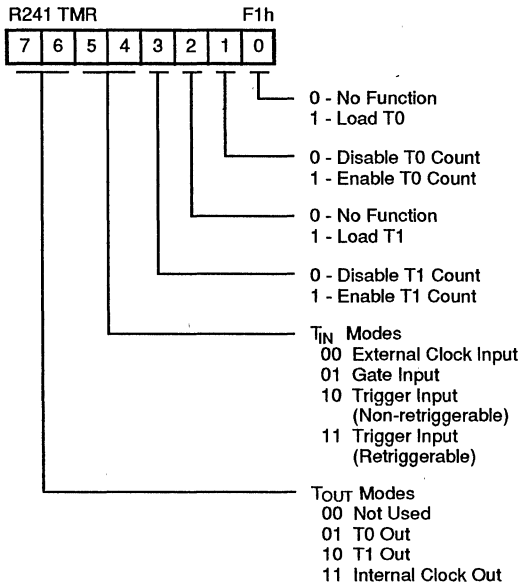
R241 TMR F1h

| 7 | 6 | 5 | 4 | 3 | 2 | 1 | 0 |
|---|---|---|---|---|---|---|---|

0 - No Function
1 - Load T0

0 - Disable T0 Count
1 - Enable T0 Count

0 - No Function
1 - Load T1

0 - Disable T1 Count
1 - Enable T1 Count

$T_{IN}$ Modes
00 External Clock Input
01 Gate Input
10 Trigger Input (Non-retriggerable)
11 Trigger Input (Retriggerable)

$T_{OUT}$ Modes
00 Not Used
01 T0 Out
10 T1 Out
11 Internal Clock Out